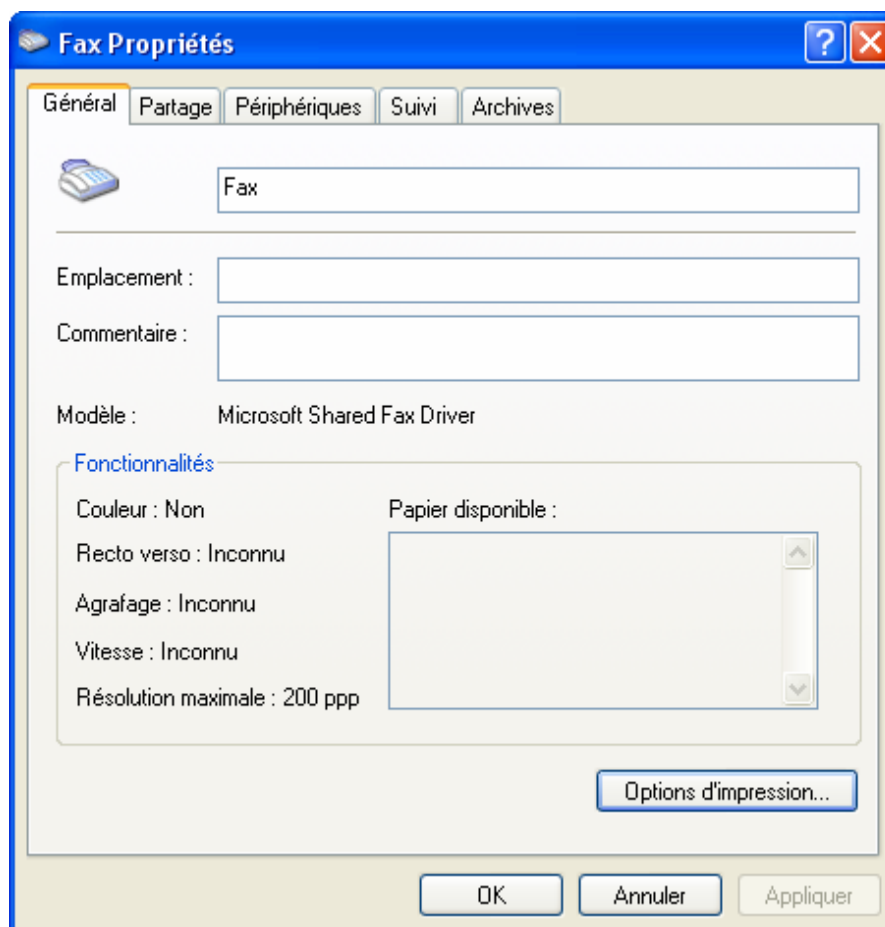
Fax Propriétés

?

Général | Partage | Périphériques | Suivi | Archives

Fax

Emplacement :

Commentaire :

Modèle : Microsoft Shared Fax Driver

Fonctionnalités

Couleur : Non

Recto verso : Inconnu

Agrafage : Inconnu

Vitesse : Inconnu

Résolution maximale : 200 ppp

Papier disponible :

Options d'impression...

OK Annuler Appliquer